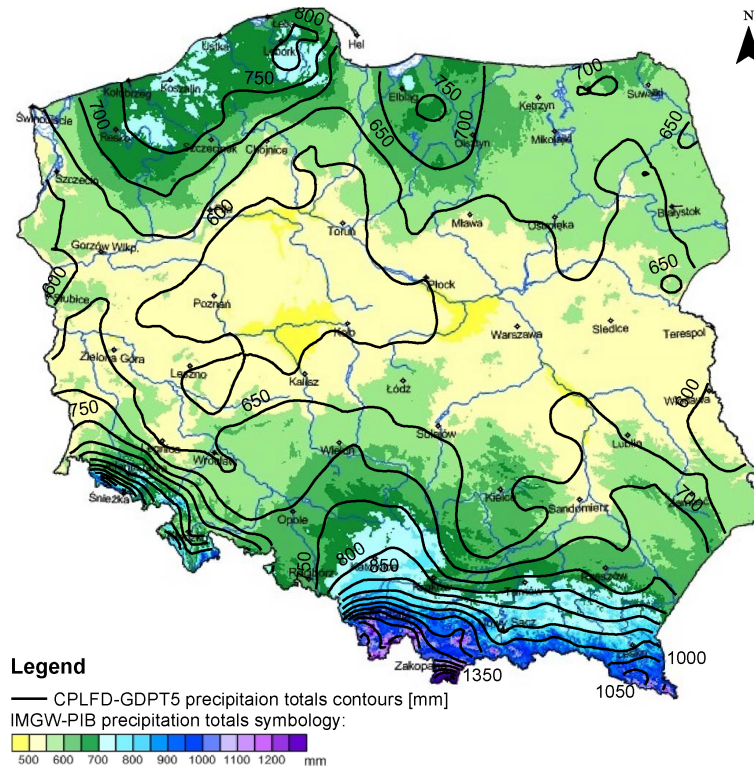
N

Łeba
800
Ustka
Lębork
Hel
750
Kołobrzeg
Koszalin
Elbląg
750
700
Kętrzyn
Suwałki
700
Świnoujście
Resko
Szczecinek
Chojnice
Olsztyn
Mikołajki
650
650
700
Szczecin
600
Białystok
Toruń
Mława
Ostrołęka
Gorzów Wlkp.
650
650
Płock
Słubice
Poznań
Koło
Warszawa
Siedlce
Terespol
Zielona Góra
Leszno
Kalisz
Łódź
650
600
Włodawa
750
Sulejów
Legnica
Wrocław
Lublin
Wieluń
Śnieżka
Kielce
Sandomierz
700
Opole
800
850
Racibórz
Tarnów
Nowy Sącz
Zakopane
1350
1000
1050

Legend
CPLFD-GDPT5 precipitaion totals contours [mm]
IMGW-PIB precipitation totals symbology:
500 600 700 800 900 1000 1100 1200 mm